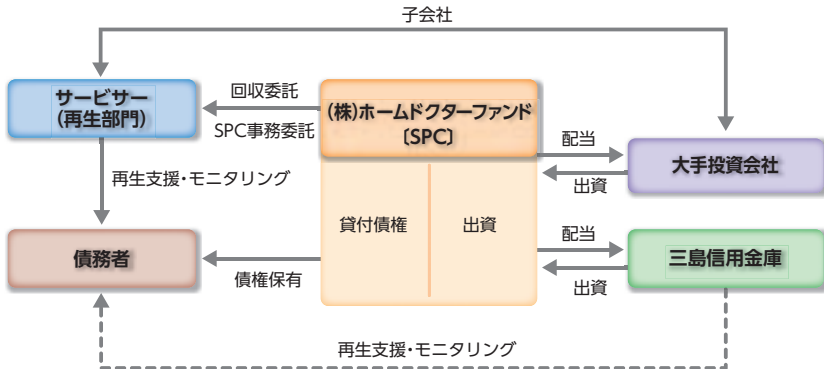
子会社

サービサー
(再生部門)

回収委託
SPC事務委託

(株)ホームドクターファンド
〔SPC〕

配当
出資

大手投資会社

再生支援・モニタリング

貸付債権

出資

配当
出資

三島信用金庫

債務者

債権保有

再生支援・モニタリング